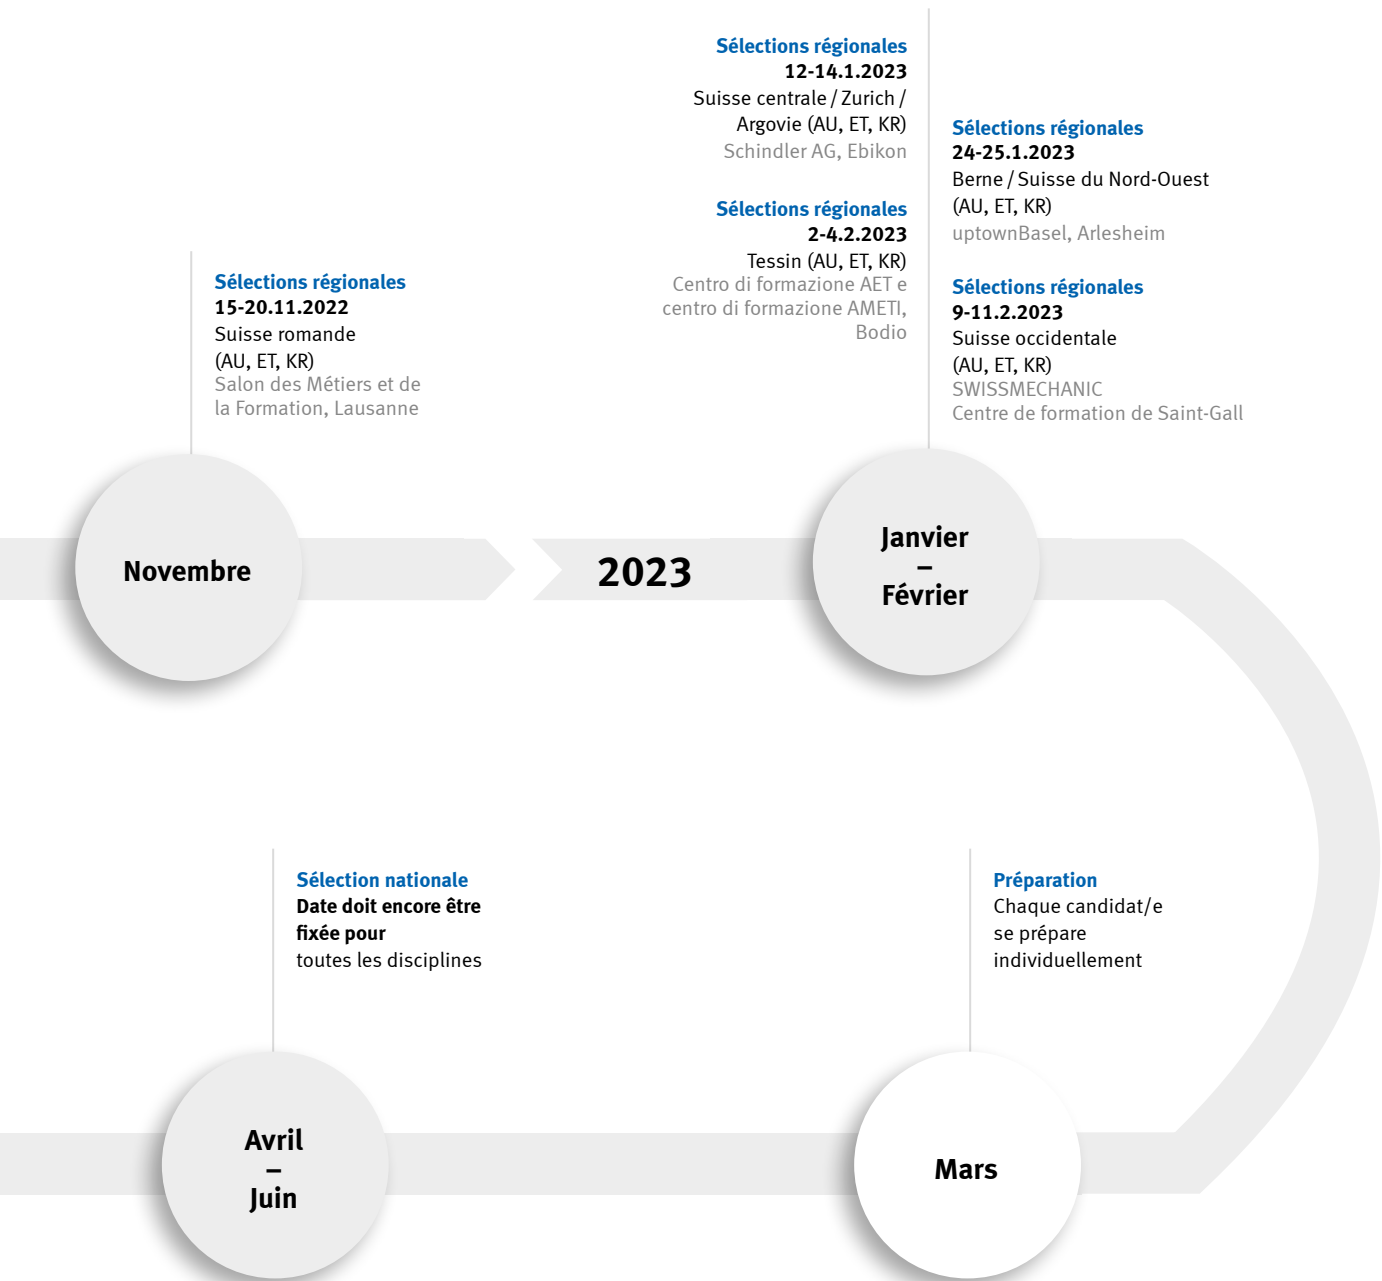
Sélections régionales
12-14.1.2023
Suisse centrale / Zurich / Argovie (AU, ET, KR)
Schindler AG, Ebikon

Sélections régionales
2-4.2.2023
Tessin (AU, ET, KR)
Centro di formazione AET e centro di formazione AMETI, Bodio

Sélections régionales
24-25.1.2023
Berne / Suisse du Nord-Ouest (AU, ET, KR)
uptownBasel, Arlesheim

Sélections régionales
9-11.2.2023
Suisse occidentale (AU, ET, KR)
SWISSMECHANIC
Centre de formation de Saint-Gall

Sélections régionales
15-20.11.2022
Suisse romande (AU, ET, KR)
Salon des Métiers et de la Formation, Lausanne

Novembre

2023

Janvier
–
Février

Sélection nationale
Date doit encore être fixée pour
toutes les disciplines

Préparation
Chaque candidat/e se prépare individuellement

Avril
–
Juin

Mars